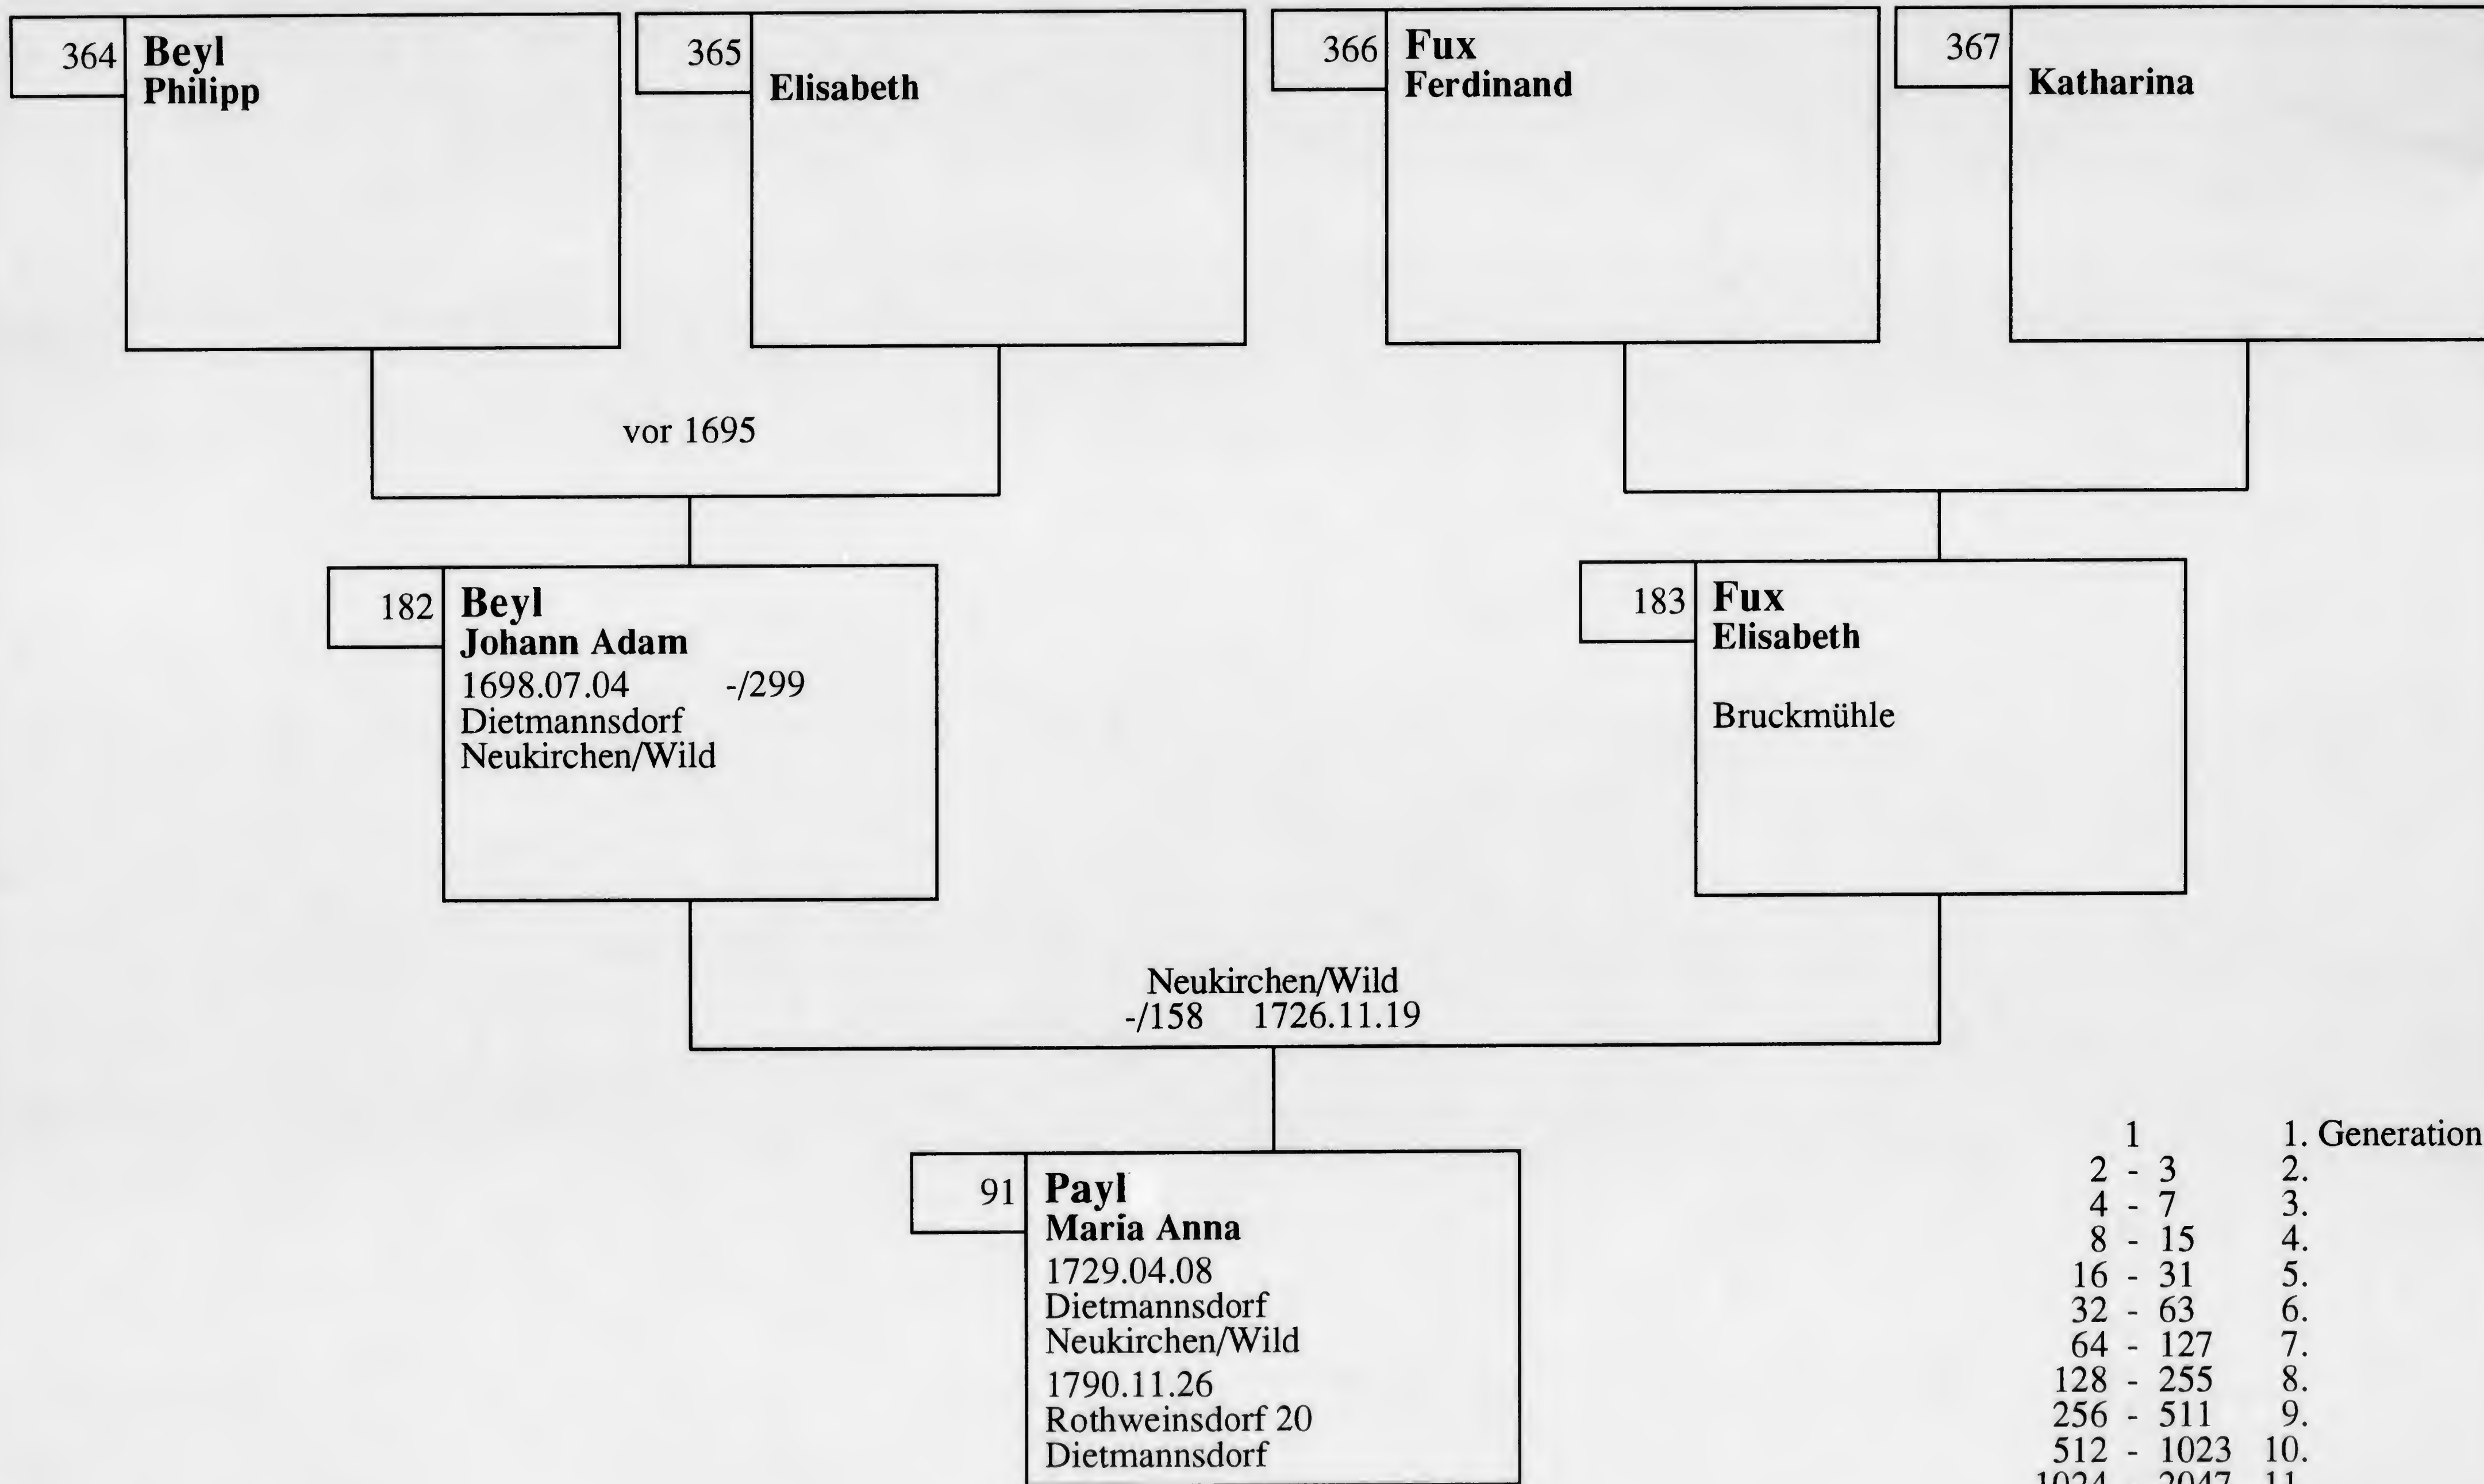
364 Beyl
Philipp

365
Elisabeth

366 Fux
Ferdinand

367
Katharina

vor 1695

182 Beyl
Johann Adam
1698.07.04 -/299
Dietmannsdorf
Neukirchen/Wild

183 Fux
Elisabeth

Bruckmühle

Neukirchen/Wild
-/158 1726.11.19

91 Payl
Maria Anna
1729.04.08
Dietmannsdorf
Neukirchen/Wild
1790.11.26
Rothweinsdorf 20
Dietmannsdorf

| | |
|---|---|
| 1 | 1. Generation |
| 2 - 3 | 2. |
| 4 - 7 | 3. |
| 8 - 15 | 4. |
| 16 - 31 | 5. |
| 32 - 63 | 6. |
| 64 - 127 | 7. |
| 128 - 255 | 8. |
| 256 - 511 | 9. |
| 512 - 1023 | 10. |
| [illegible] | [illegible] |